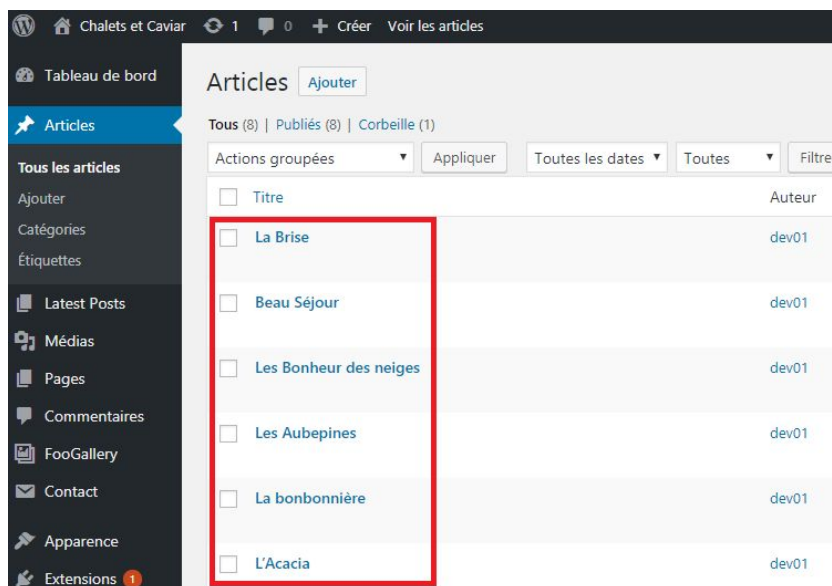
Chalets et Caviar 1 0 + Créer Voir les articles

Tableau de bord
Articles
Tous les articles
Ajouter
Catégories
Étiquettes
Latest Posts
Médias
Pages
Commentaires
FooGallery
Contact
Apparence
Extensions 1

Articles Ajouter

Tous (8) | Publiés (8) | Corbeille (1)

Actions groupées ▾ Appliquer Toutes les dates ▾ Toutes ▾ Filtre

| | Titre | Auteur |
|---|---|---|
| | La Brise | dev01 |
| | Beau Séjour | dev01 |
| | Les Bonheur des neiges | dev01 |
| | Les Aubepines | dev01 |
| | La bonbonnière | dev01 |
| | L'Acacia | dev01 |